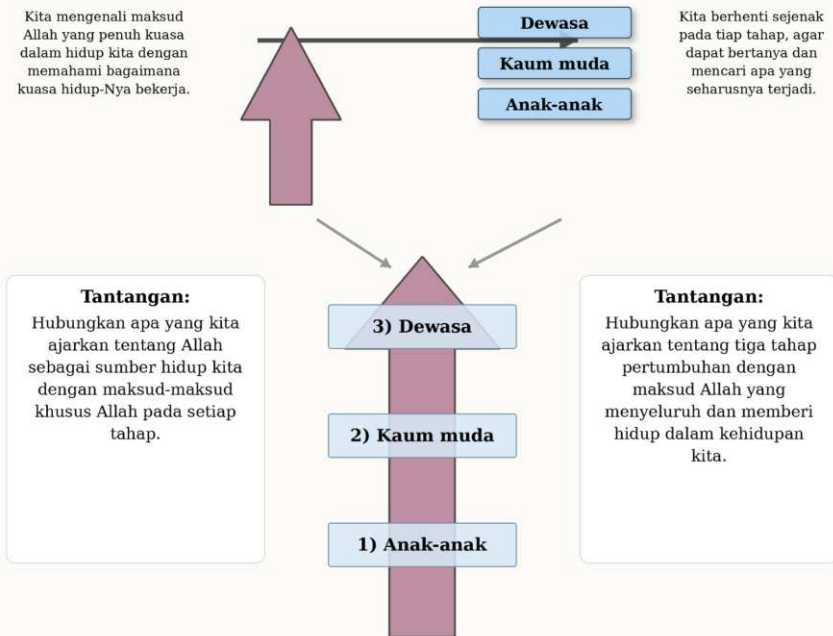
Kita mengenali maksud Allah yang penuh kuasa dalam hidup kita dengan memahami bagaimana kuasa hidup-Nya bekerja.

Dewasa

Kaum muda

Anak-anak

Kita berhenti sejenak pada tiap tahap, agar dapat bertanya dan mencari apa yang seharusnya terjadi.

Tantangan:
Hubungkan apa yang kita ajarkan tentang Allah sebagai sumber hidup kita dengan maksud-maksud khusus Allah pada setiap tahap.

3) Dewasa

2) Kaum muda

1) Anak-anak

Tantangan:
Hubungkan apa yang kita ajarkan tentang tiga tahap pertumbuhan dengan maksud Allah yang menyeluruh dan memberi hidup dalam kehidupan kita.